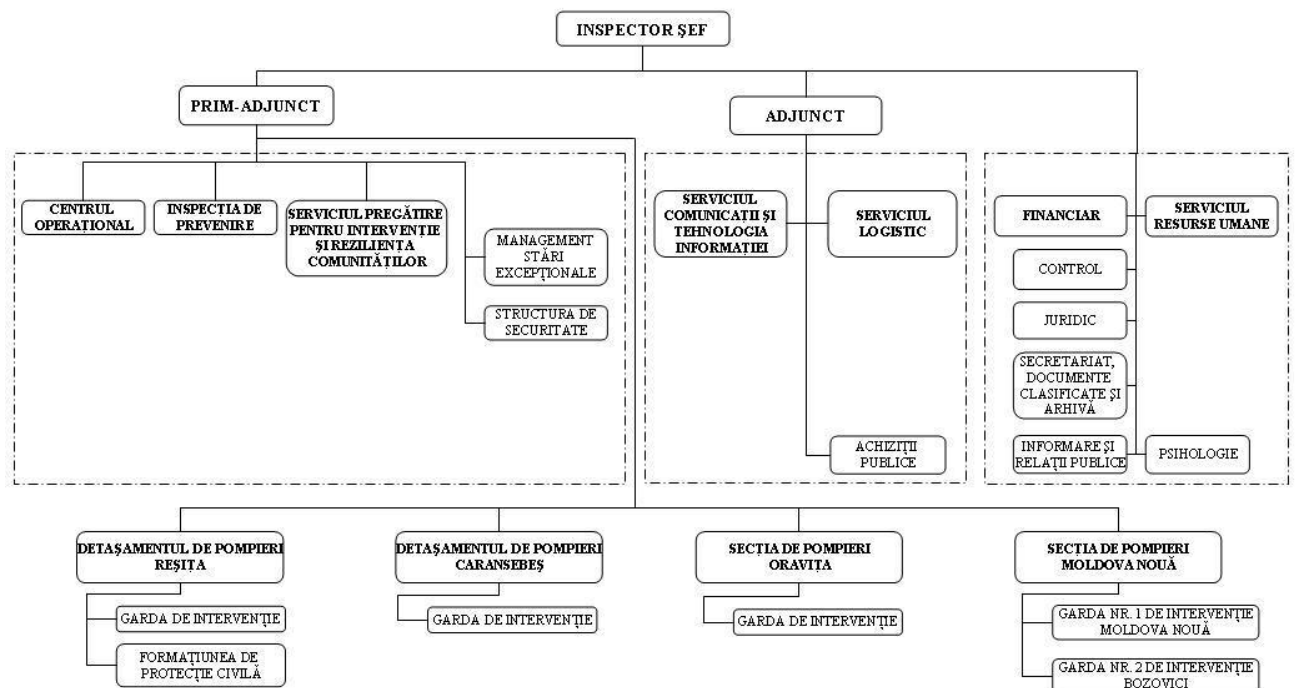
INSPECTOR ŞEF

PRIM-ADJUNCT

ADJUNCT

CENTRUL OPERAŢIONAL

INSPECŢIA DE PREVENIRE

SERVICIUL PREGĂTIRE PENTRU INTERVENŢIE ŞI REZILIENŢA COMUNITĂŢILOR

MANAGEMENT STĂRI EXCEPŢIONALE

STRUCTURA DE SECURITATE

SERVICIUL COMUNICAŢII ŞI TEHNOLOGIA INFORMAŢIEI

SERVICIUL LOGISTIC

ACHIZIŢII PUBLICE

FINANCIAR

SERVICIUL RESURSE UMANE

CONTROL

JURIDIC

SECRETARIAT, DOCUMENTE CLASIFICATE ŞI ARHIVĂ

INFORMARE ŞI RELAŢII PUBLICE

PSIHOLOGIE

DETAŞAMENTUL DE POMPIERI REŞIŢA

GARDA DE INTERVENŢIE

FORMAŢIUNEA DE PROTECŢIE CIVILĂ

DETAŞAMENTUL DE POMPIERI CARANSEBEŞ

GARDA DE INTERVENŢIE

SECŢIA DE POMPIERI ORAVIŢA

GARDA DE INTERVENŢIE

SECŢIA DE POMPIERI MOLDOVA NOUĂ

GARDA NR. 1 DE INTERVENŢIE MOLDOVA NOUĂ

GARDA NR. 2 DE INTERVENŢIE BOZOVICI